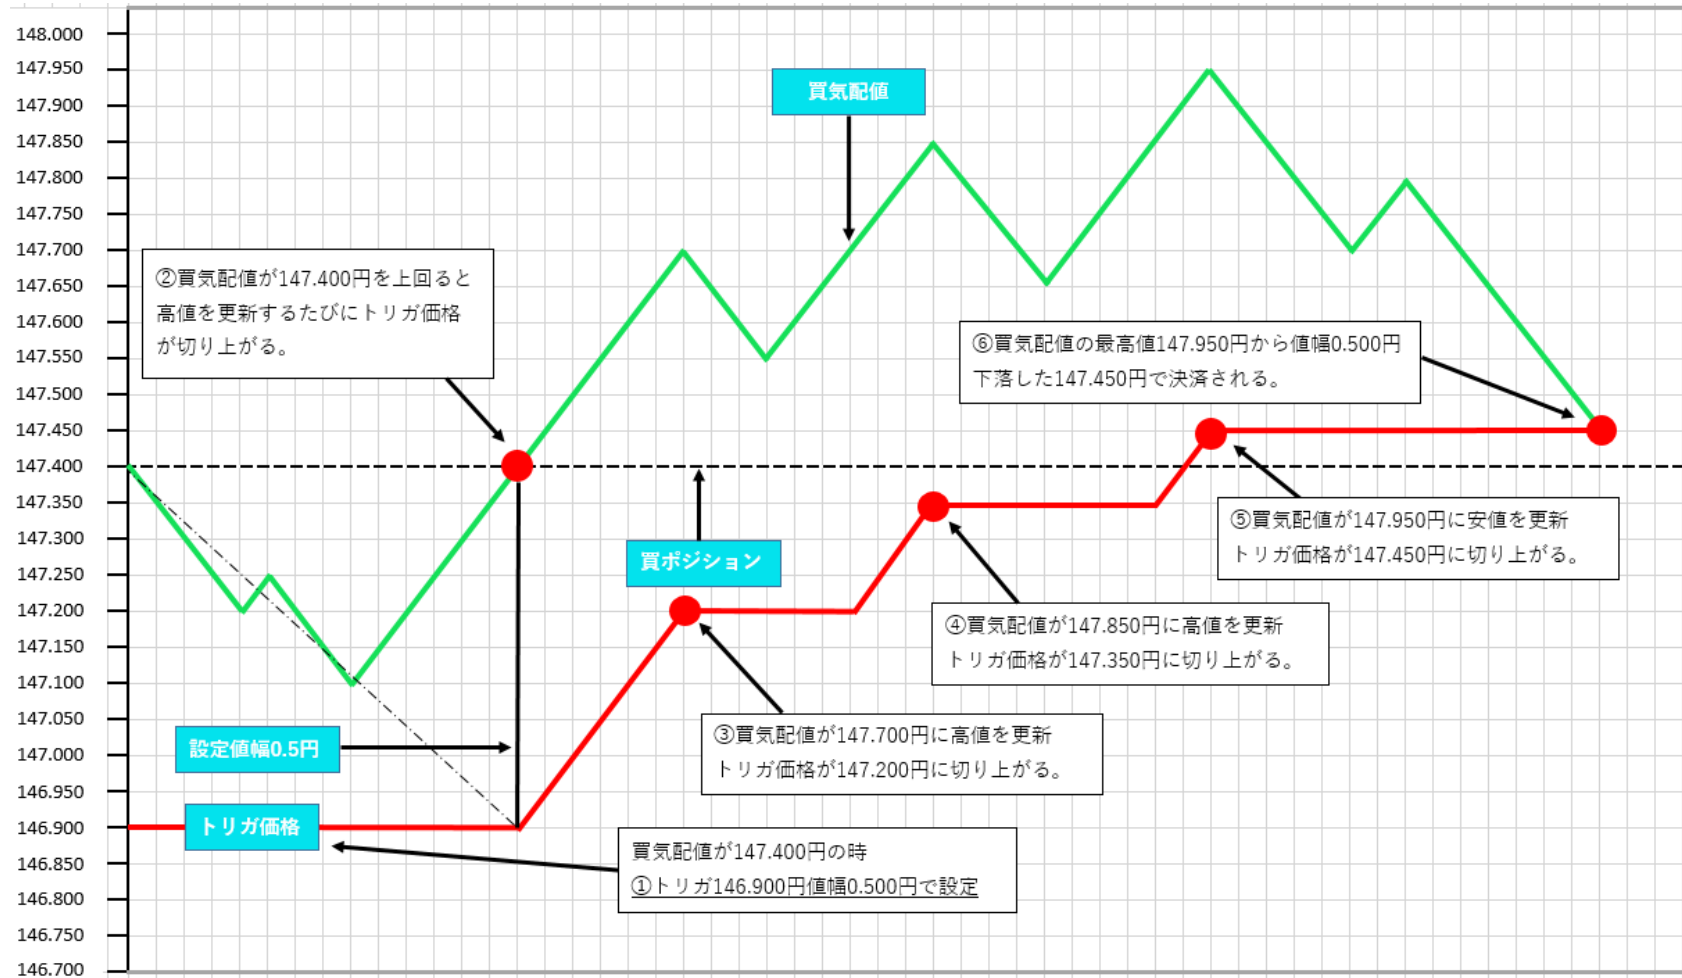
148.000
147.950
147.900
147.850
147.800
147.750
147.700
147.650
147.600
147.550
147.500
147.450
147.400
147.350
147.300
147.250
147.200
147.150
147.100
147.050
147.000
146.950
146.900
146.850
146.800
146.750
146.700

買気配値

②買気配値が147.400円を上回ると高値を更新するたびにトリガ価格が切り上がる。

⑥買気配値の最高値147.950円から値幅0.500円下落した147.450円で決済される。

⑤買気配値が147.950円に安値を更新トリガ価格が147.450円に切り上がる。

買ポジション

④買気配値が147.850円に高値を更新トリガ価格が147.350円に切り上がる。

設定値幅0.5円

③買気配値が147.700円に高値を更新トリガ価格が147.200円に切り上がる。

トリガ価格

買気配値が147.400円の時
①トリガ146.900円値幅0.500円で設定